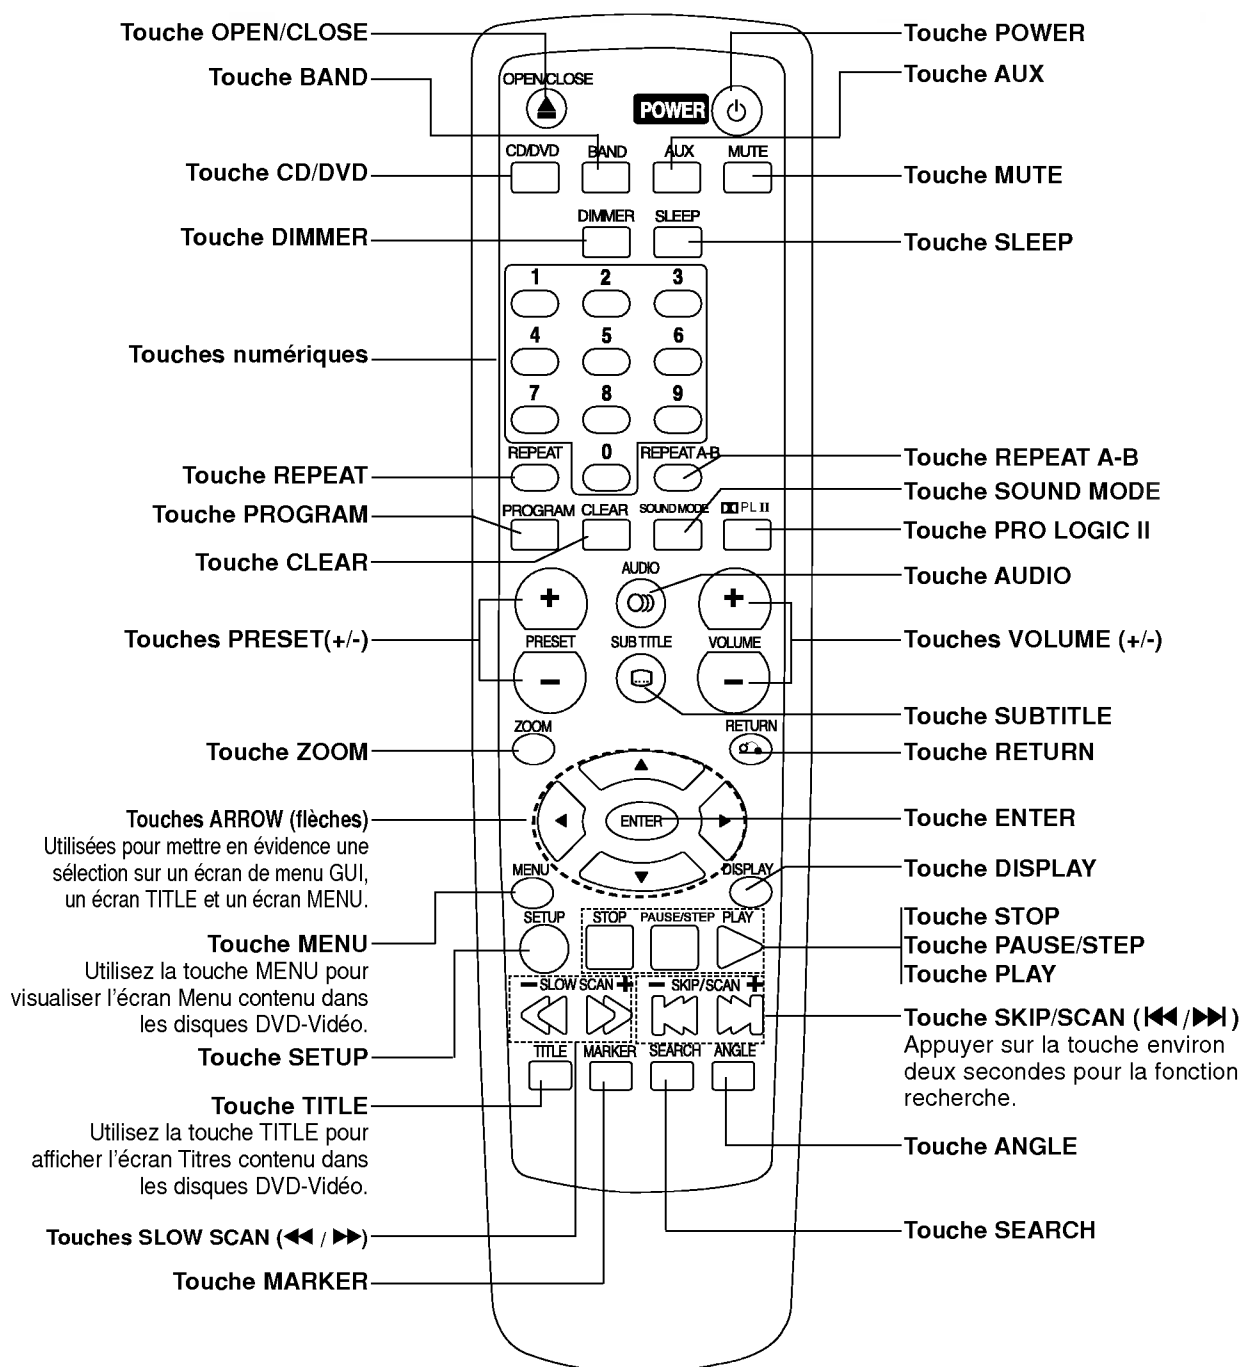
Touche OPEN/CLOSE
Touche BAND
Touche CD/DVD
Touche DIMMER
Touches numériques
Touche REPEAT
Touche PROGRAM
Touche CLEAR
Touches PRESET(+/-)
Touche ZOOM
Touches ARROW (flèches)
Utilisées pour mettre en évidence une sélection sur un écran de menu GUI, un écran TITLE et un écran MENU.
Touche MENU
Utilisez la touche MENU pour visualiser l'écran Menu contenu dans les disques DVD-Vidéo.
Touche SETUP
Touche TITLE
Utilisez la touche TITLE pour afficher l'écran Titres contenu dans les disques DVD-Vidéo.
Touches SLOW SCAN (◀◀ / ▶▶)
Touche MARKER

OPEN/CLOSE
POWER
CD/DVD BAND AUX MUTE
DIMMER SLEEP
1 2 3
4 5 6
7 8 9
REPEAT 0 REPEAT A-B
PROGRAM CLEAR SOUND MODE PL II
AUDIO
+ +
PRESET SUB TITLE VOLUME
− −
ZOOM RETURN
▲
◀ ENTER ▶
▼
MENU DISPLAY
SETUP STOP PAUSE/STEP PLAY
− SLOW SCAN + − SKIP/SCAN +
TITLE MARKER SEARCH ANGLE

Touche POWER
Touche AUX
Touche MUTE
Touche SLEEP
Touche REPEAT A-B
Touche SOUND MODE
Touche PRO LOGIC II
Touche AUDIO
Touches VOLUME (+/-)
Touche SUBTITLE
Touche RETURN
Touche ENTER
Touche DISPLAY
Touche STOP
Touche PAUSE/STEP
Touche PLAY
Touche SKIP/SCAN (|◀◀ / ▶▶|)
Appuyer sur la touche environ deux secondes pour la fonction recherche.
Touche ANGLE
Touche SEARCH